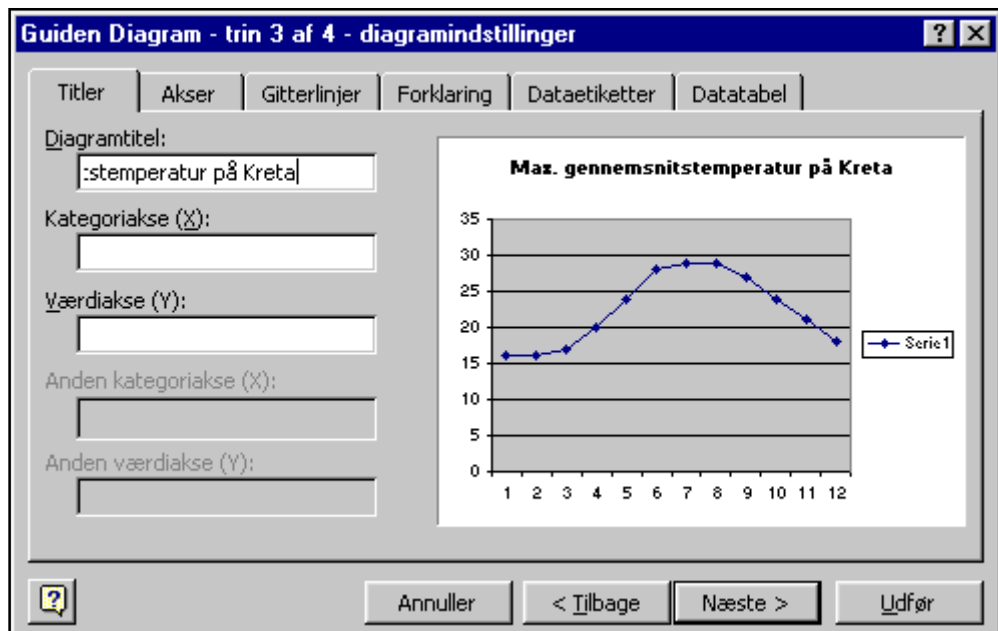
Guiden Diagram - trin 3 af 4 - diagramindstillinger

?

Titler | Akser | Gitterlinjer | Forklaring | Dataetiketter | Datatabel

Diagramtitel:
:stemperatur på Kreta

Kategoriakse (X):

Værdiakse (Y):

Anden kategoriakse (X):

Anden værdiakse (Y):

Max. gennemsnitstemperatur på Kreta

35
30
25
20
15
10
5
0

1 2 3 4 5 6 7 8 9 10 11 12

Serie1

Annuller | < Tilbage | Næste > | Udfør